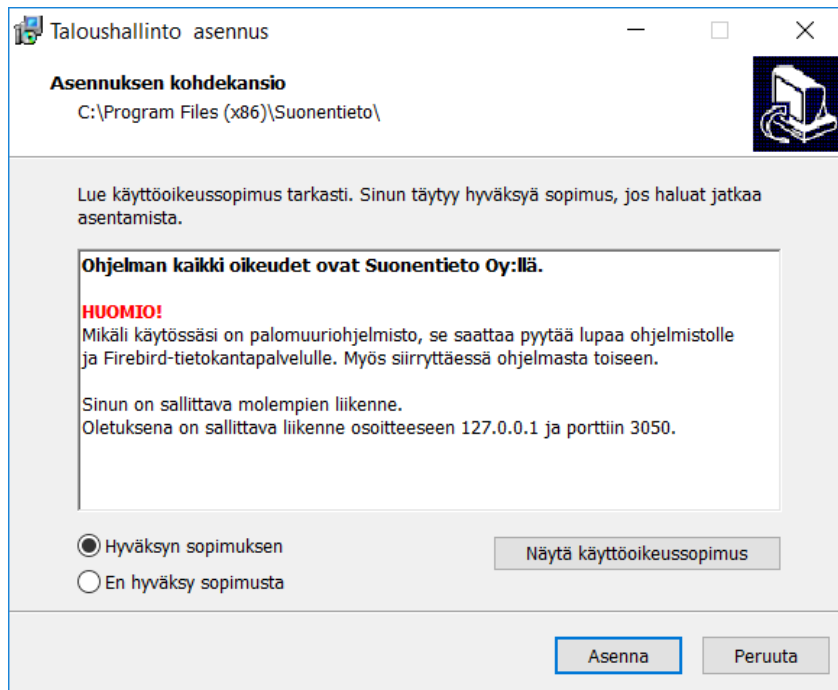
Taloushallinto  asennus

Asennuksen kohdekansio
C:\Program Files (x86)\Suonentieto\

Lue käyttöoikeussopimus tarkasti. Sinun täytyy hyväksyä sopimus, jos haluat jatkaa asentamista.

Ohjelman kaikki oikeudet ovat Suonentieto Oy:llä.

HUOMIO!
Mikäli käytössäsi on palomuuriohjelmisto, se saattaa pyytää lupaa ohjelmistolle ja Firebird-tietokantapalvelulle. Myös siirryttäessä ohjelmasta toiseen.

Sinun on sallittava molempien liikenne.
Oletuksena on sallittava liikenne osoitteeseen 127.0.0.1 ja porttiin 3050.

Hyväksyn sopimuksen
En hyväksy sopimusta

Näytä käyttöoikeussopimus

Asenna
Peruuta